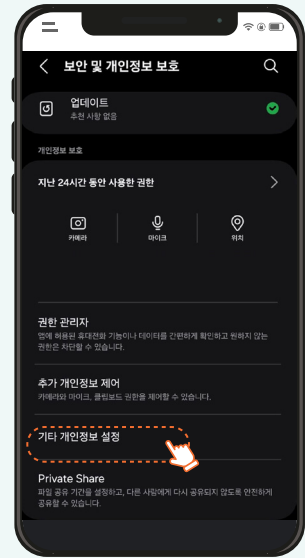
보안 및 개인정보 보호

업데이트
추천 사항 없음

개인정보 보호

지난 24시간 동안 사용한 권한

카메라

마이크

위치

권한 관리자
앱에 허용된 휴대전화 기능이나 데이터를 간편하게 확인하고 원하지 않는 권한은 차단할 수 있습니다.

추가 개인정보 제어
카메라와 마이크, 클립보드 권한을 제어할 수 있습니다.

기타 개인정보 설정

Private Share
파일 공유 기간을 설정하고, 다른 사람에게 다시 공유되지 않도록 안전하게 공유할 수 있습니다.